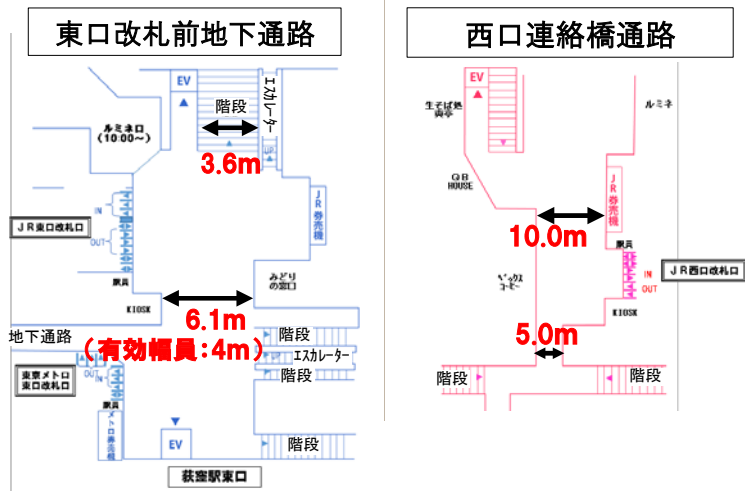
東口改札前地下通路

EV
階段
エスカレーター
ルミネ口
(10:00～)
3.6m
JR券売機
JR東口改札口
IN
OUT
駅員
みどりの窓口
KIOSK
6.1m
地下通路
(有効幅員:4m)
階段
エスカレーター
階段
東京メトロ東口改札口
駅員
メトロ券売機
EV
階段
荻窪駅東口

西口連絡橋通路

EV
生そば処 曲亭
ルミネ
QB HOUSE
JR券売機
10.0m
駅員
ベックスコーヒー
IN
OUT
JR西口改札口
KIOSK
5.0m
階段
階段